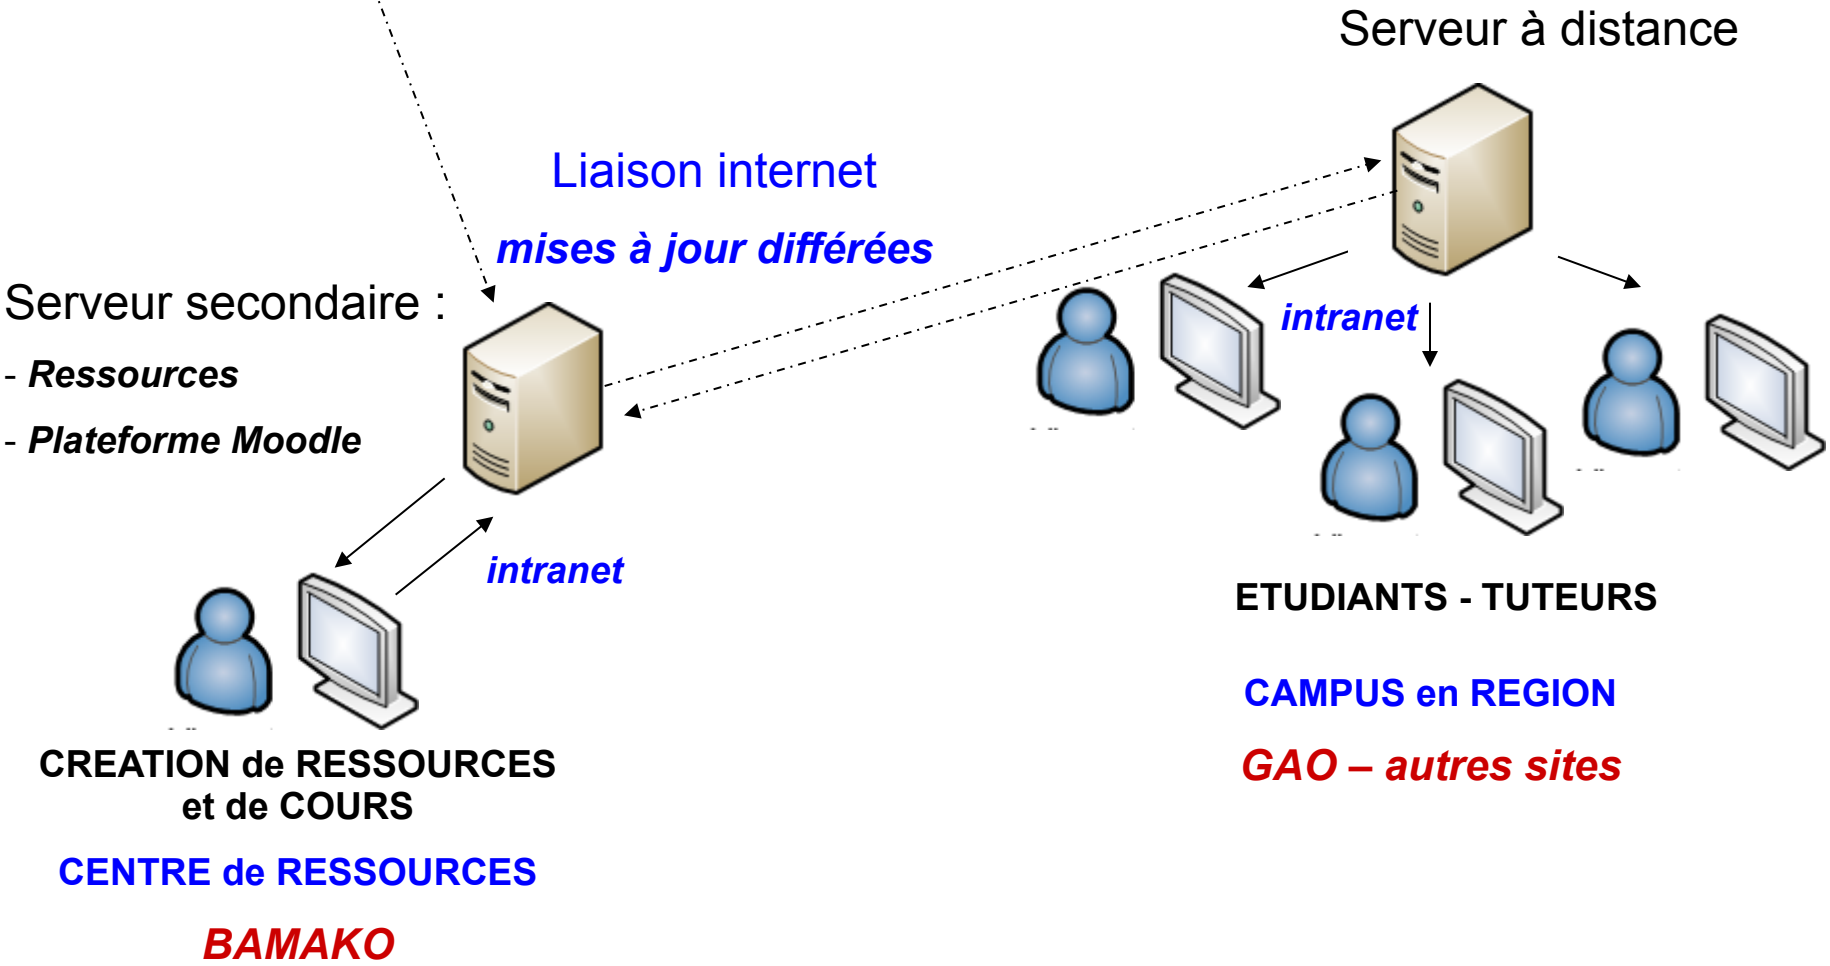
Serveur à distance

Liaison internet

mises à jour différées

Serveur secondaire :

- Ressources

- Plateforme Moodle

intranet

intranet

ETUDIANTS - TUTEURS

CAMPUS en REGION

GAO – autres sites

CREATION de RESSOURCES et de COURS

CENTRE de RESSOURCES

BAMAKO